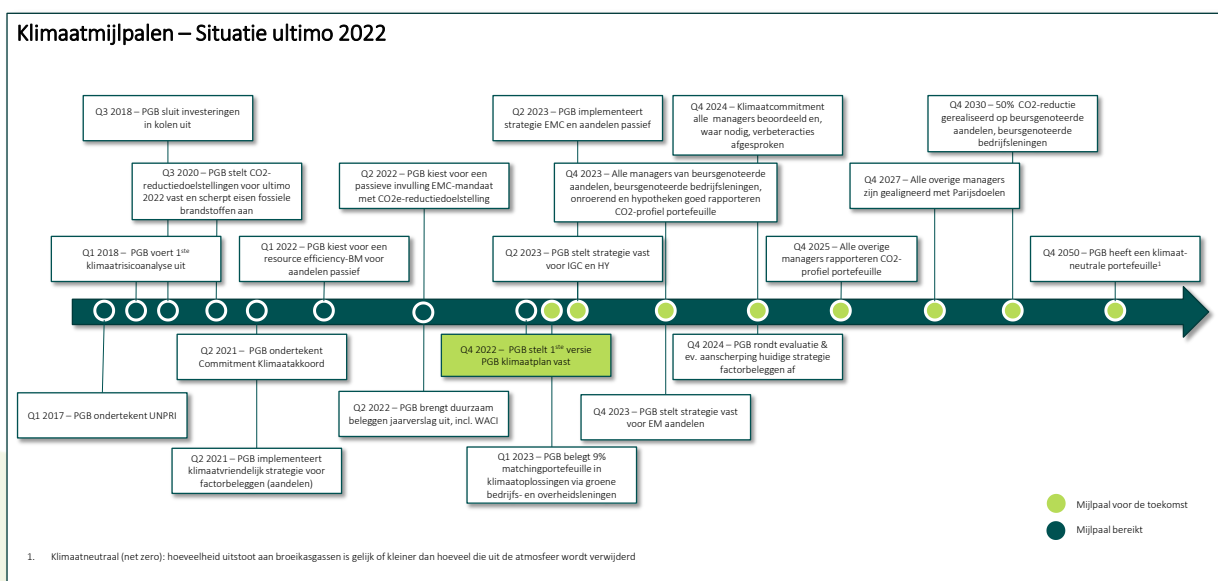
Klimaatmijlpalen – Situatie ultimo 2022

Q3 2018 – PGB sluit investeringen in kolen uit

Q3 2020 – PGB stelt CO2-reductiedoelstellingen voor ultimo 2022 vast en scherpt eisen fossiele brandstoffen aan

Q1 2018 – PGB voert 1$^{ste}$ klimaatrisicoanalyse uit

Q1 2022 – PGB kiest voor een resource efficiency-BM voor aandelen passief

Q2 2022 – PGB kiest voor een passieve invulling EMC-mandaat met CO2e-reductiedoelstelling

Q2 2023 – PGB implementeert strategie EMC en aandelen passief

Q4 2023 – Alle managers van beursgenoteerde aandelen, beursgenoteerde bedrijfsleningen, onroerend en hypotheken goed rapporteren CO2-profiel portefeuille

Q2 2023 – PGB stelt strategie vast voor IGC en HY

Q4 2024 – Klimaatcommitment alle managers beoordeeld en, waar nodig, verbeteracties afgesproken

Q4 2025 – Alle overige managers rapporteren CO2-profiel portefeuille

Q4 2027 – Alle overige managers zijn gealigneerd met Parijsdoelen

Q4 2030 – 50% CO2-reductie gerealiseerd op beursgenoteerde aandelen, beursgenoteerde bedrijfsleningen

Q4 2050 – PGB heeft een klimaat-neutrale portefeuille$^1$

Q1 2017 – PGB ondertekent UNPRI

Q2 2021 – PGB ondertekent Commitment Klimaatakkoord

Q2 2021 – PGB implementeert klimaatvriendelijk strategie voor factorbeleggen (aandelen)

Q2 2022 – PGB brengt duurzaam beleggen jaarverslag uit, incl. WACI

Q4 2022 – PGB stelt 1$^{ste}$ versie PGB klimaatplan vast

Q1 2023 – PGB belegt 9% matchingportefeuille in klimaatoplossingen via groene bedrijfs- en overheidsleningen

Q4 2023 – PGB stelt strategie vast voor EM aandelen

Q4 2024 – PGB rondt evaluatie & ev. aanscherping huidige strategie factorbeleggen af

Mijlpaal voor de toekomst
Mijlpaal bereikt

1. Klimaatneutraal (net zero): hoeveelheid uitstoot aan broeikasgassen is gelijk of kleiner dan hoeveel die uit de atmosfeer wordt verwijderd